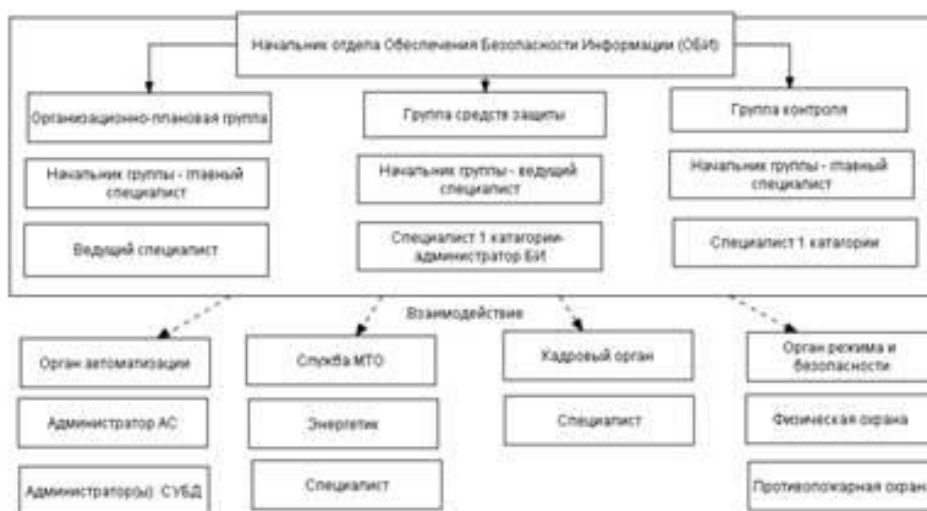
Начальник отдела Обеспечения Безопасности Информации (ОБИ)

Организационно-плановая группа

Начальник группы - главный специалист

Ведущий специалист

Группа средств защиты

Начальник группы - ведущий специалист

Специалист 1 категории-администратор БИ

Группа контроля

Начальник группы - главный специалист

Специалист 1 категории

Взаимодействие

Орган автоматизации

Администратор АС

Администратор(ы) СУБД

Служба МТО

Энергетик

Специалист

Кадровый орган

Специалист

Орган режима и безопасности

Физическая охрана

Противопожарная охра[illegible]